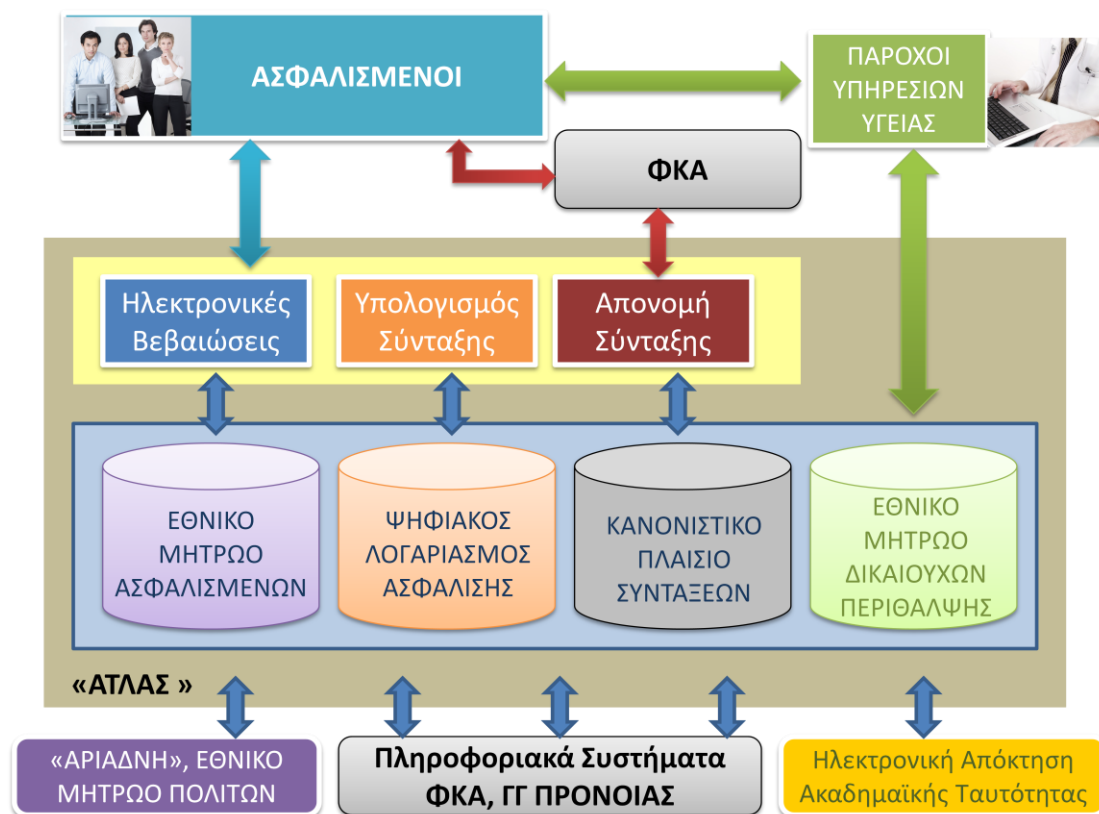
ΑΣΦΑΛΙΣΜΕΝΟΙ

ΠΑΡΟΧΟΙ ΥΠΗΡΕΣΙΩΝ ΥΓΕΙΑΣ

ΦΚΑ

Ηλεκτρονικές Βεβαιώσεις

Υπολογισμός Σύνταξης

Απονομή Σύνταξης

ΕΘΝΙΚΟ ΜΗΤΡΩΟ ΑΣΦΑΛΙΣΜΕΝΩΝ

ΨΗΦΙΑΚΟΣ ΛΟΓΑΡΙΑΣΜΟΣ ΑΣΦΑΛΙΣΗΣ

ΚΑΝΟΝΙΣΤΙΚΟ ΠΛΑΙΣΙΟ ΣΥΝΤΑΞΕΩΝ

ΕΘΝΙΚΟ ΜΗΤΡΩΟ ΔΙΚΑΙΟΥΧΩΝ ΠΕΡΙΘΑΛΨΗΣ

«ΑΤΛΑΣ »

«ΑΡΙΑΔΝΗ», ΕΘΝΙΚΟ ΜΗΤΡΩΟ ΠΟΛΙΤΩΝ

Πληροφοριακά Συστήματα ΦΚΑ, ΓΓ ΠΡΟΝΟΙΑΣ

Ηλεκτρονική Απόκτηση Ακαδημαϊκής Ταυτότητας